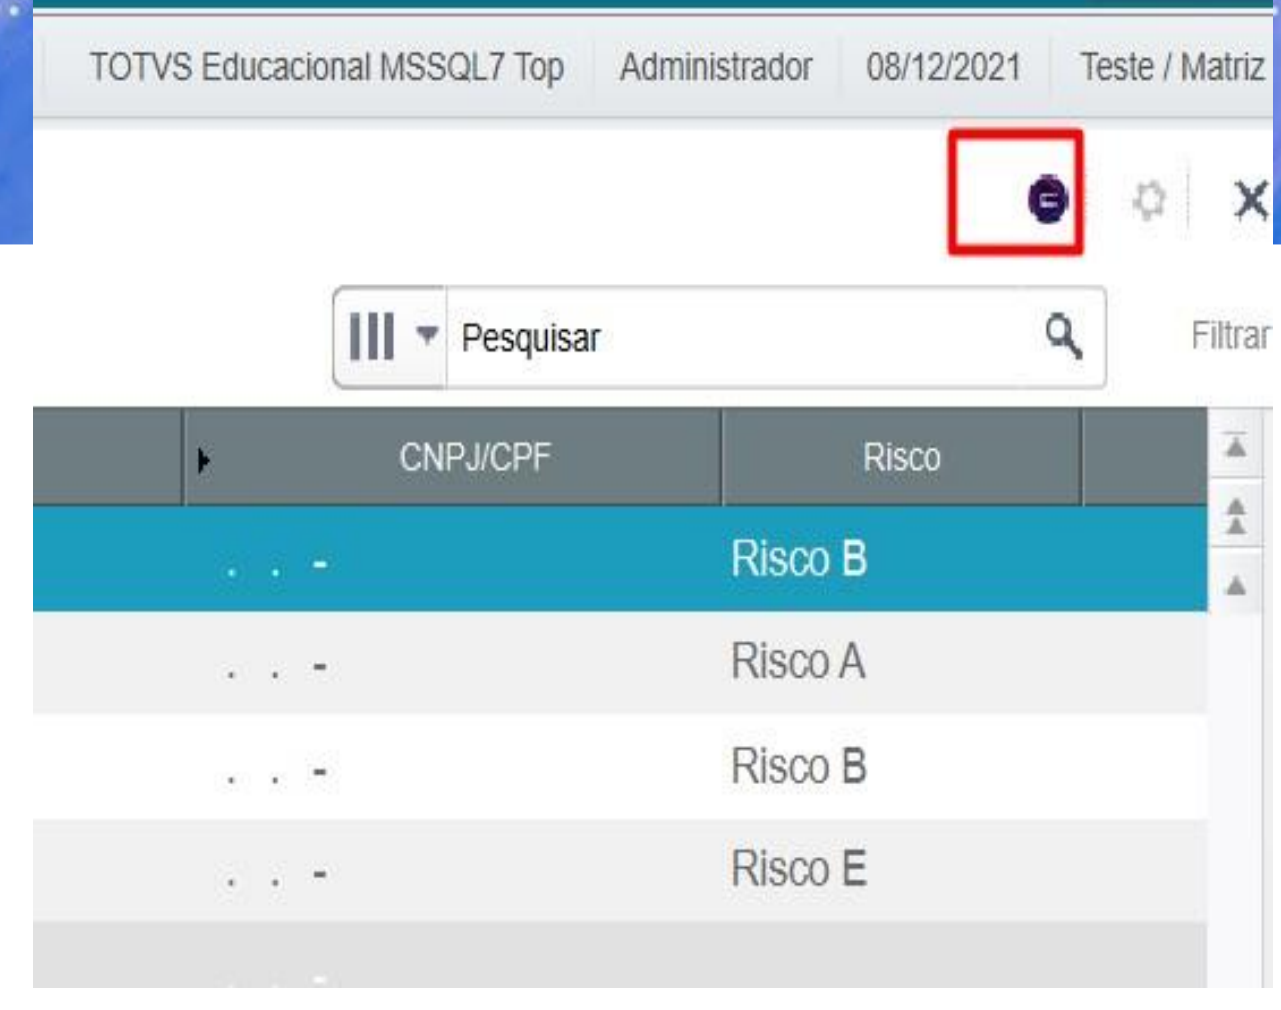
TOTVS Educacional MSSQL7 Top | Administrador | 08/12/2021 | Teste / Matriz

Pesquisar

Filtrar

| | CNPJ/CPF | Risco |
|---|---|---|
| | . . - | Risco B |
| | . . - | Risco A |
| | . . - | Risco B |
| | . . - | Risco E |